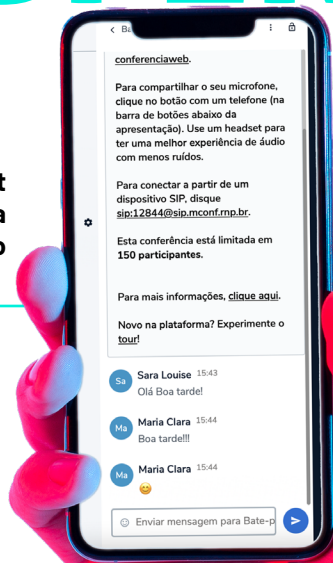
< Ba

conferenciaweb.

Para compartilhar o seu microfone, clique no botão com um telefone (na barra de botões abaixo da apresentação). Use um headset para ter uma melhor experiência de áudio com menos ruídos.

Para conectar a partir de um dispositivo SIP, disque sip:12844@sip.mconf.rnp.br.

Esta conferência está limitada em 150 participantes.

Para mais informações, clique aqui.

Novo na plataforma? Experimente o tour!

Sa Sara Louise 15:43
Olá Boa tarde!

Ma Maria Clara 15:44
Boa tarde!!!

Ma Maria Clara 15:44
😊

Enviar mensagem para Bate-p

t
a
o